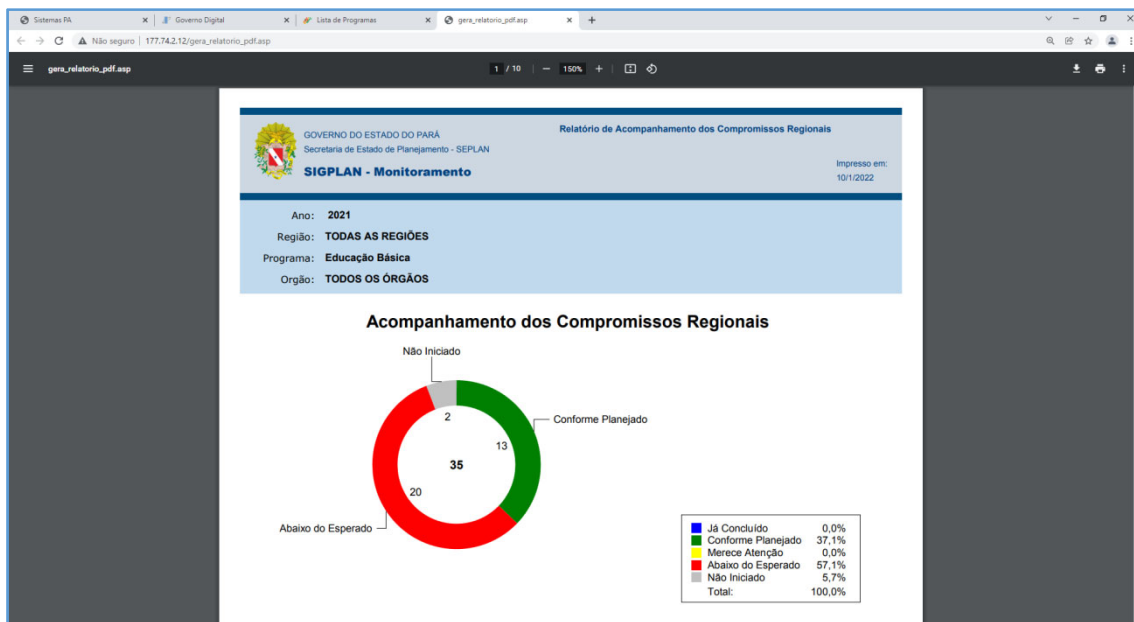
Sistemas PA × Governo Digital × Lista de Programas × gera_relatorio_pdf.asp × +

Não seguro | 177.74.2.12/gera_relatorio_pdf.asp

gera_relatorio_pdf.asp 1 / 10 — 150% +

GOVERNO DO ESTADO DO PARÁ
Secretaria de Estado de Planejamento - SEPLAN
SIGPLAN - Monitoramento

Relatório de Acompanhamento dos Compromissos Regionais

Impresso em:
10/1/2022

Ano: 2021
Região: TODAS AS REGIÕES
Programa: Educação Básica
Orgão: TODOS OS ÓRGÃOS

Acompanhamento dos Compromissos Regionais

Não Iniciado
2
13
Conforme Planejado
35
20
Abaixo do Esperado

| | |
|---|---|
| Já Concluído | 0,0% |
| Conforme Planejado | 37,1% |
| Merece Atenção | 0,0% |
| Abaixo do Esperado | 57,1% |
| Não Iniciado | 5,7% |
| Total: | 100,0% |